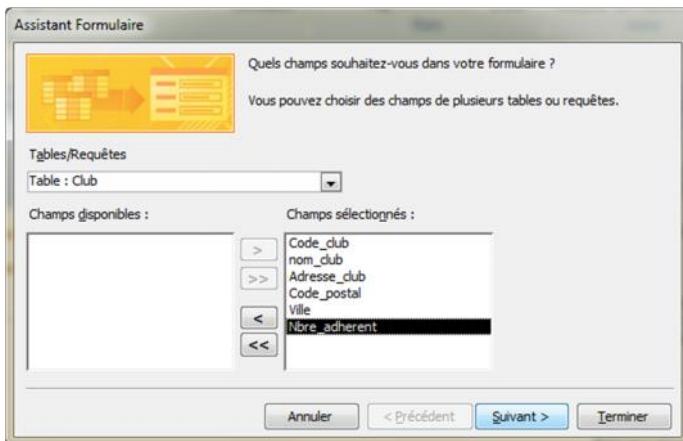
Assistant Formulaire

Quels champs souhaitez-vous dans votre formulaire ?

Vous pouvez choisir des champs de plusieurs tables ou requêtes.

Tables/Requêtes

Table : Club

Champs disponibles :

Champs sélectionnés :

>

>>

<

<<

Code_club
nom_club
Adresse_club
Code_postal
Ville
Nbre_adherent

Annuler

< Précédent

Suivant >

Terminer